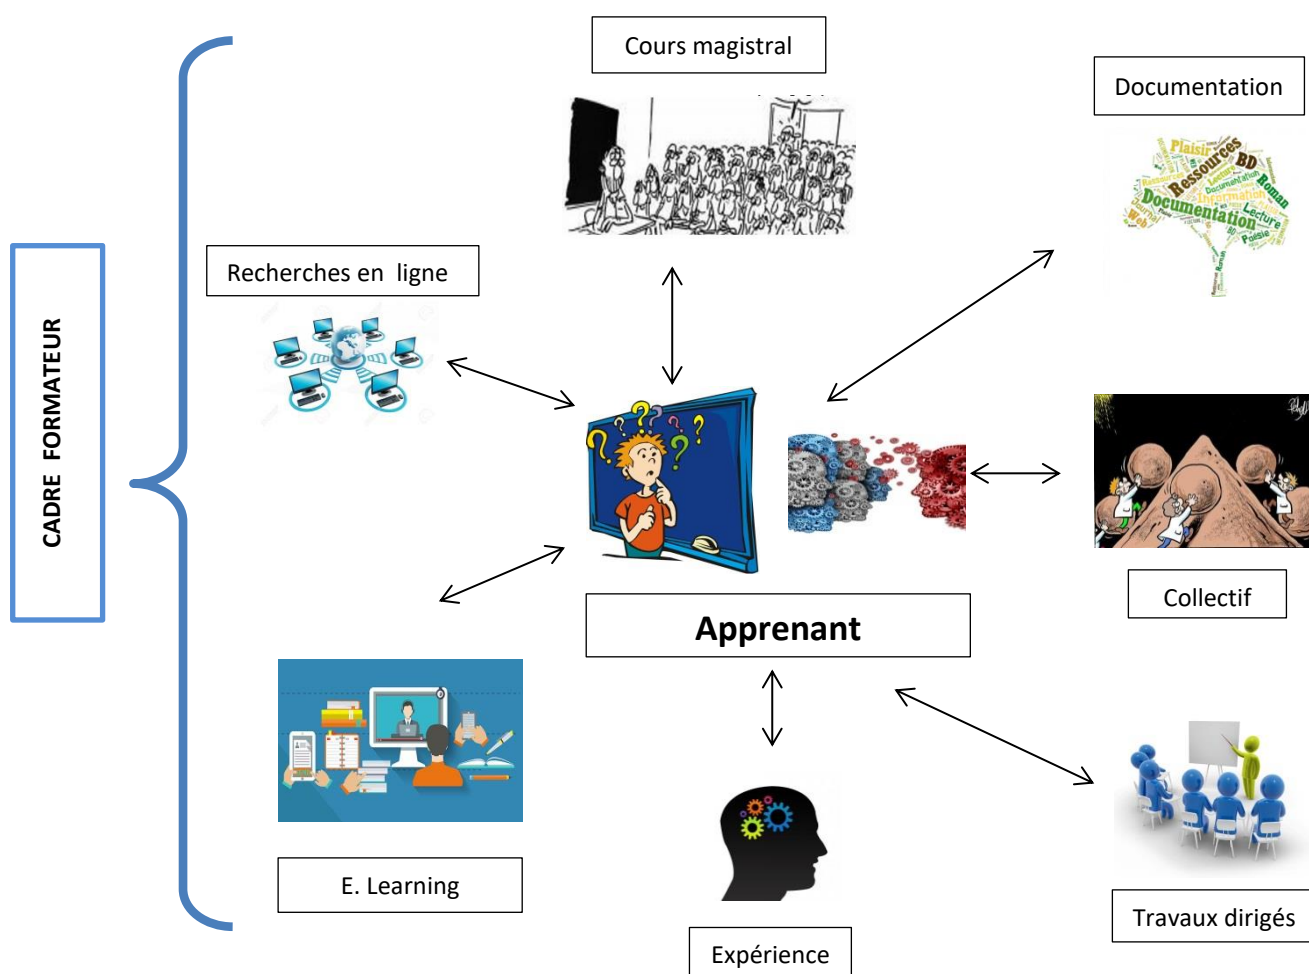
CADRE FORMATEUR

Cours magistral

Documentation

Plaisir Ressources BD Roman Documentation Information Lecture Web Poésie

Recherches en ligne

Apprenant

Collectif

E. Learning

Expérience

Travaux dirigés